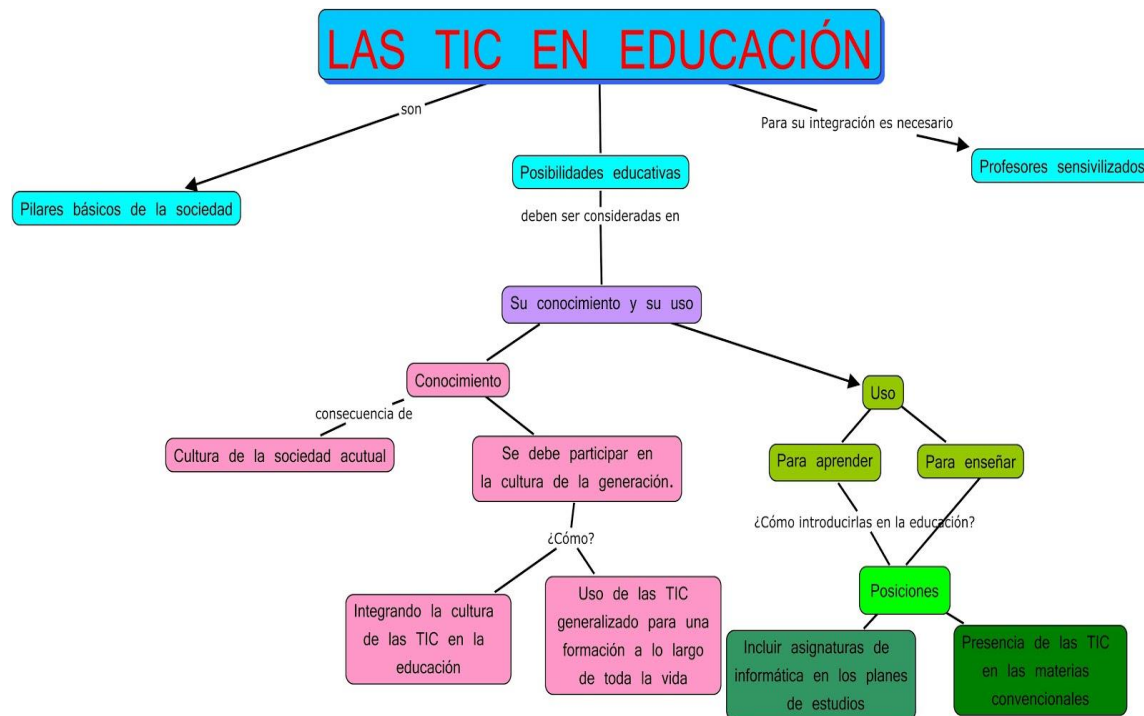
LAS TIC EN EDUCACIÓN

son

Pilares básicos de la sociedad

Posibilidades educativas

deben ser consideradas en

Para su integración es necesario

Profesores sensivilizados

Su conocimiento y su uso

Conocimiento

consecuencia de

Cultura de la sociedad acutual

Se debe participar en la cultura de la generación.

¿Cómo?

Integrando la cultura de las TIC en la educación

Uso de las TIC generalizado para una formación a lo largo de toda la vida

Uso

Para aprender

Para enseñar

¿Cómo introducirlas en la educación?

Posiciones

Incluir asignaturas de informática en los planes de estudios

Presencia de las TIC en las materias convencionales